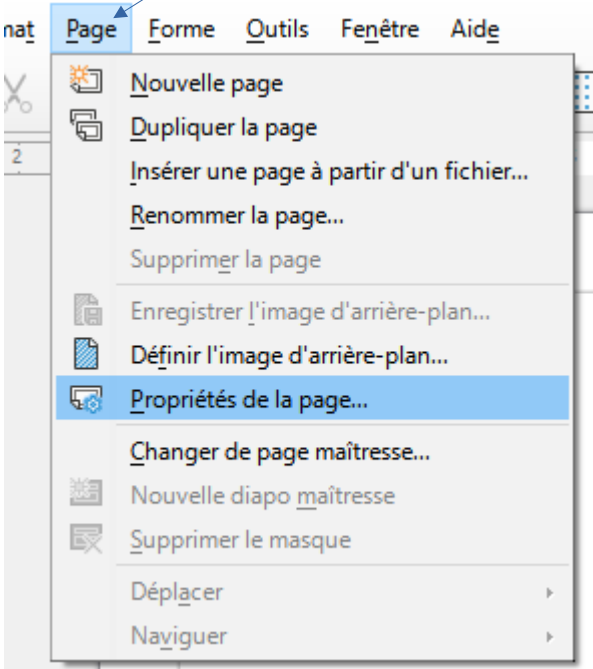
nat Page Forme Outils Fenêtre Aide

2

Nouvelle page
Dupliquer la page
Insérer une page à partir d'un fichier...
Renommer la page...
Supprimer la page
Enregistrer l'image d'arrière-plan...
Définir l'image d'arrière-plan...
Propriétés de la page...
Changer de page maîtresse...
Nouvelle diapo maîtresse
Supprimer le masque
Déplacer
Naviguer